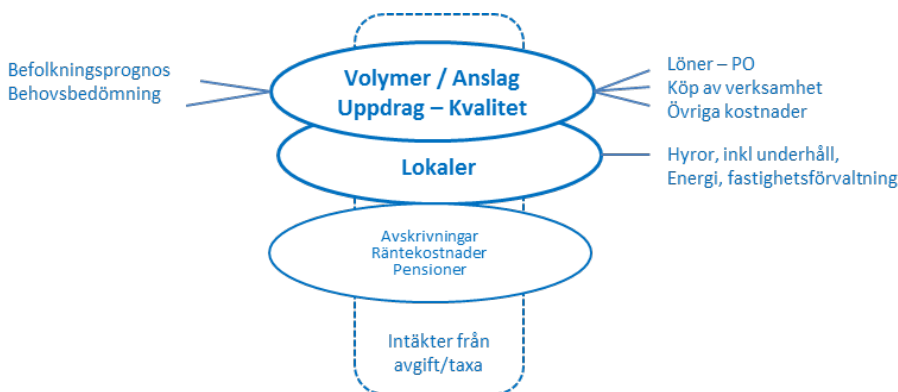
Befolkningsprognos
Behovsbedömning

Volymer / Anslag
Uppdrag – Kvalitet

Löner – PO
Köp av verksamhet
Övriga kostnader

Lokaler

Hyror, inkl underhåll,
Energi, fastighetsförvaltning

Avskrivningar
Räntekostnader
Pensioner

Intäkter från
avgift/taxa